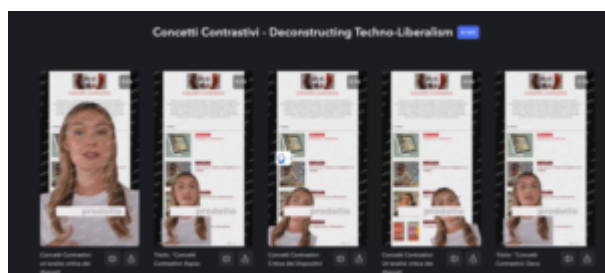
Concetti Contrastivi - Deconstructing Techno-Liberalism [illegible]

prodotto

prodotto

prodotto

prodotto

Concetti Contrastivi: un'analisi critica del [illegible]

Titolo: "Concetti Contrastivi: Sopra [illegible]

Concetti Contrastivi: Critica dei Dispositivi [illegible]

Concetti Contrastivi: Un'analisi critica del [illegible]

Titolo: "Concetti Contrastivi: Deco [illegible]